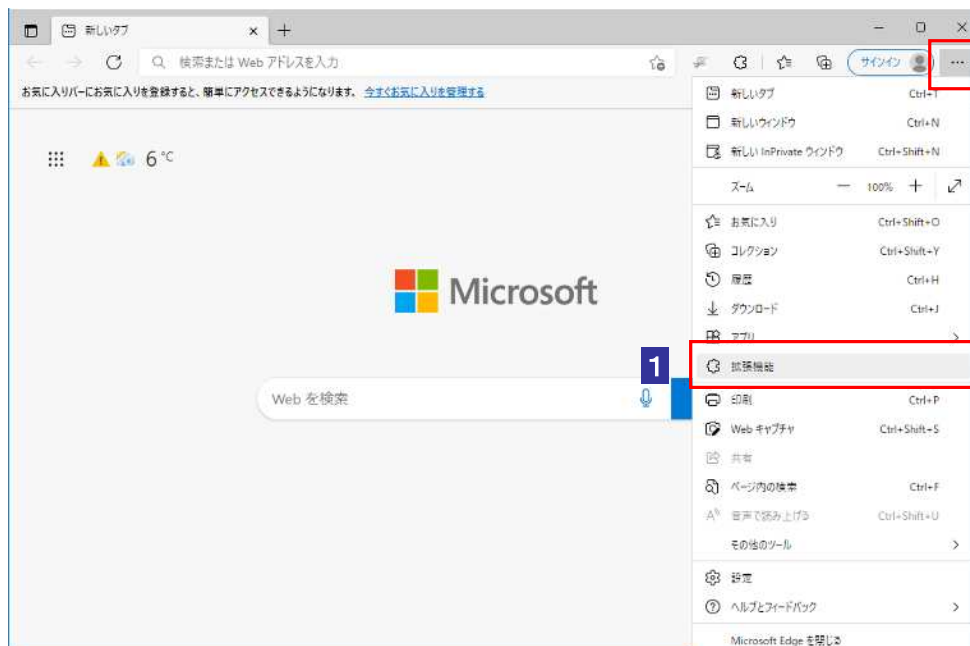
新しいタブ ×

検索または Web アドレスを入力

サインイン

お気に入りバーにお気に入りを登録すると、簡単にアクセスできるようになります。 今すぐお気に入りを管理する

6 °C

Microsoft

Web を検索

1

新しいタブ Ctrl+T
新しいウィンドウ Ctrl+N
新しい InPrivate ウィンドウ Ctrl+Shift+N
ズーム — 100% +
お気に入り Ctrl+Shift+O
コレクション Ctrl+Shift+Y
履歴 Ctrl+H
ダウンロード Ctrl+J
アプリ >
拡張機能
印刷 Ctrl+P
Web キャプチャ Ctrl+Shift+S
共有
ページ内の検索 Ctrl+F
音声で読み上げる Ctrl+Shift+U
その他のツール >
設定
ヘルプとフィードバック >
Microsoft Edge を閉じる